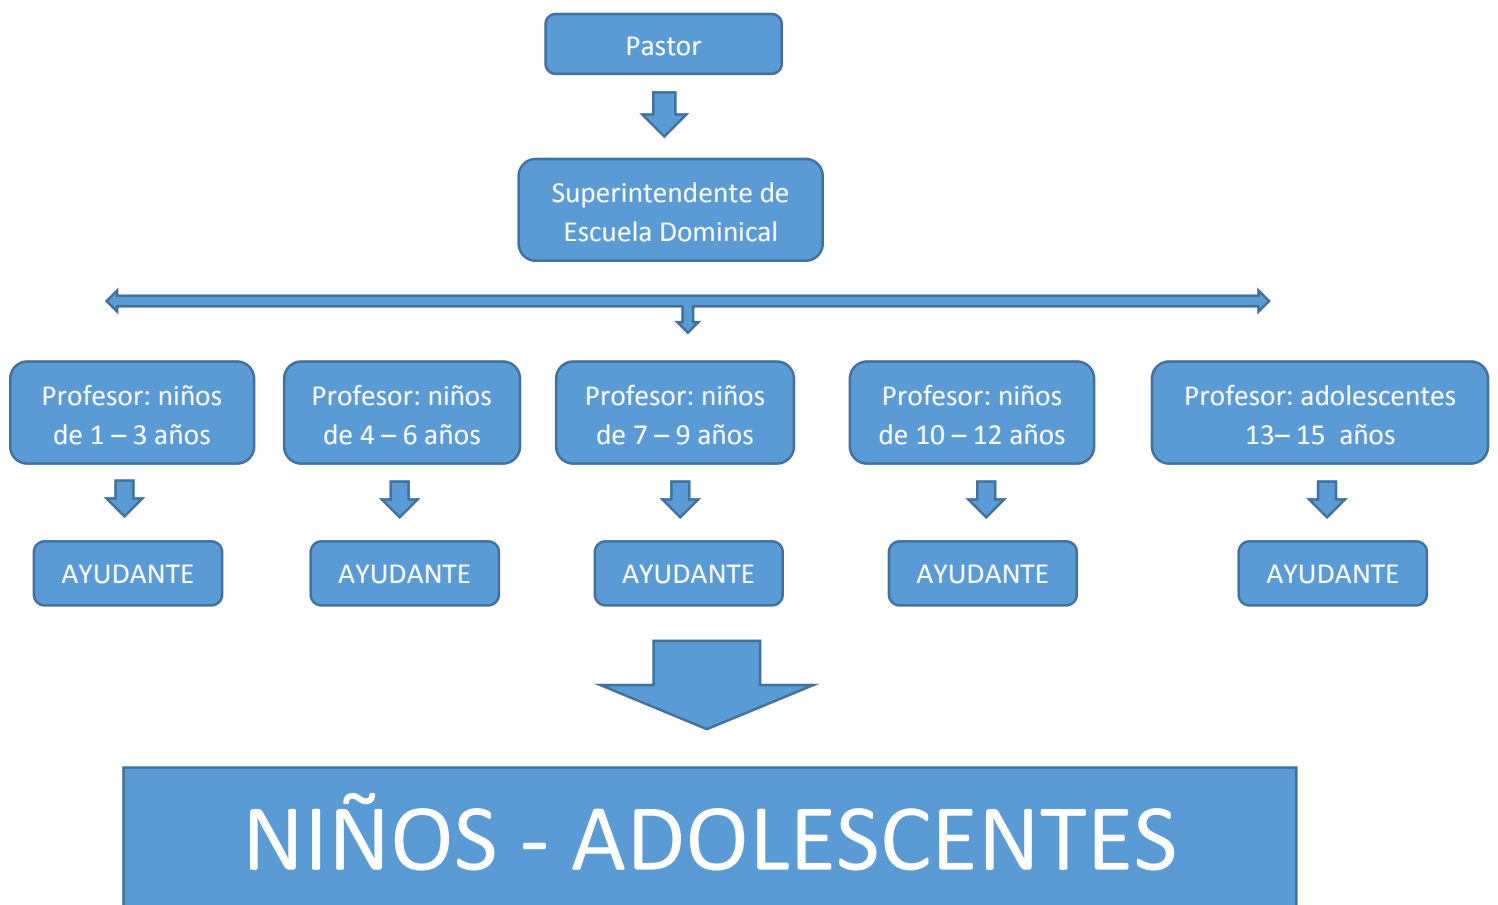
Pastor

Superintendente de Escuela Dominical

Profesor: niños de 1 – 3 años

Profesor: niños de 4 – 6 años

Profesor: niños de 7 – 9 años

Profesor: niños de 10 – 12 años

Profesor: adolescentes 13– 15 años

AYUDANTE

AYUDANTE

AYUDANTE

AYUDANTE

AYUDANTE

NIÑOS - ADOLESCENTES